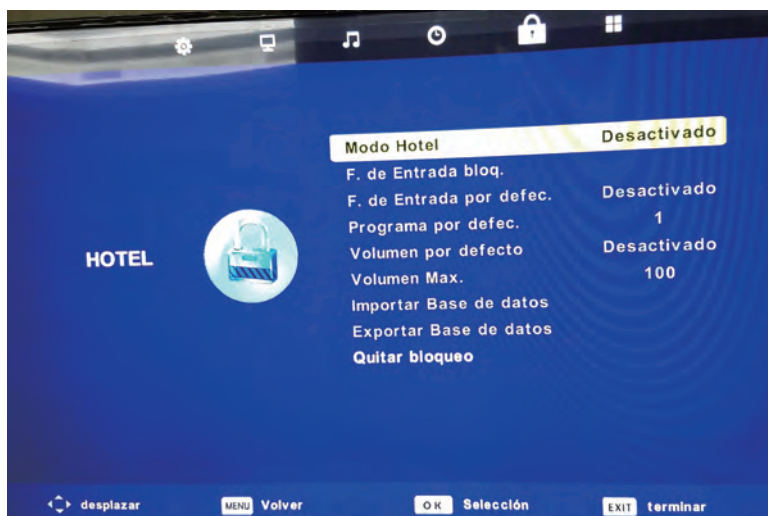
HOTEL

| | |
|---|---|
| Modo Hotel | Desactivado |
| F. de Entrada bloq. | |
| F. de Entrada por defec. | Desactivado |
| Programa por defec. | 1 |
| Volumen por defecto | Desactivado |
| Volumen Max. | 100 |
| Importar Base de datos | |
| Exportar Base de datos | |
| Quitar bloqueo | |

desplazar MENU Volver OK Selección EXIT terminar